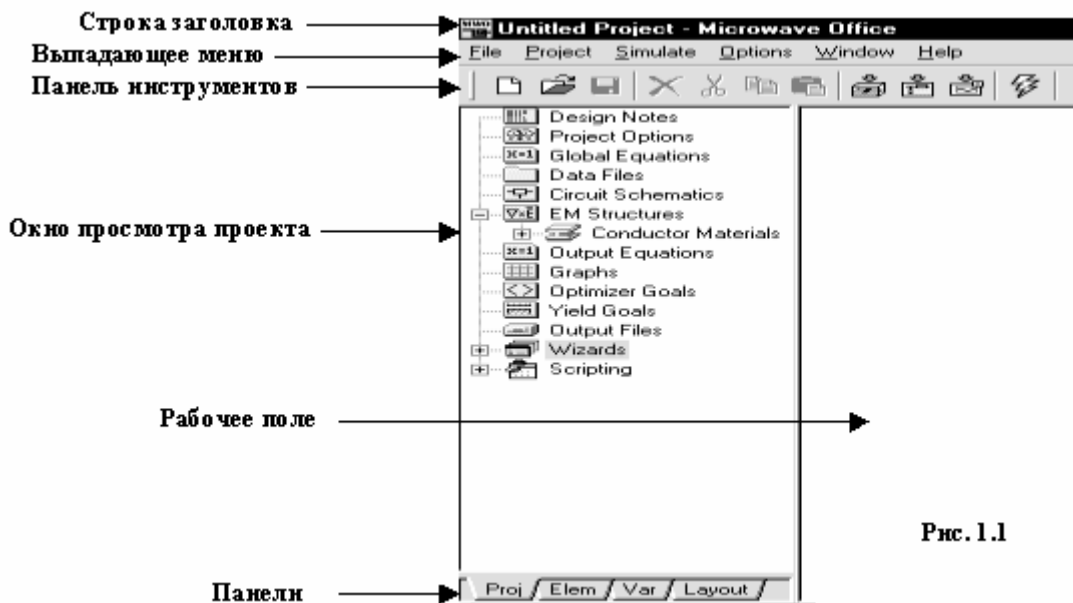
Строка заголовка
Untitled Project - Microwave Office
Выпадающее меню
File Project Simulate Options Window Help
Панель инструментов
Design Notes
Project Options
Global Equations
Data Files
Circuit Schematics
Окно просмотра проекта
EM Structures
Conductor Materials
Output Equations
Graphs
Optimizer Goals
Yield Goals
Output Files
Wizards
Scripting
Рабочее поле
Рис. 1.1
Панели
Proj Elem Var Layout